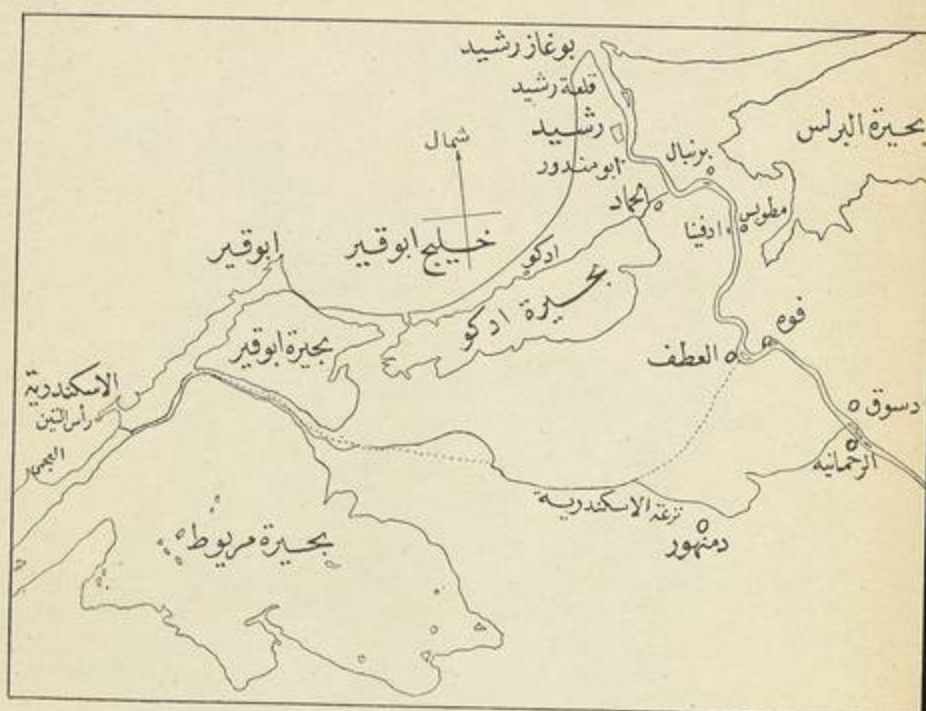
بوغاز رشيد
قلعة رشيد
رشيد
ابومندور
شمال
بحيرة البرلس
برنبال
مطوبس
ادفينا
الحماد
ادكو
خليج ابوقير
ابوقير
بحيرة ادكو
بحيرة ابوقير
فوه
العطف
الاسكندرية
رأس التين
العجمي
دسوق
الرحمانيه
ترعة الاسكندرية
دمنهور
بحيرة مريوط